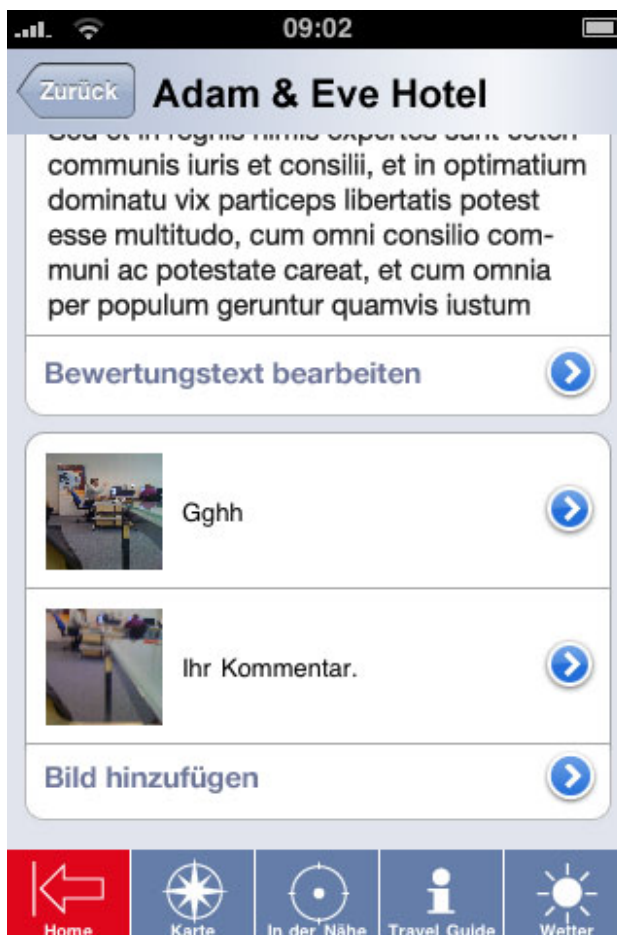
09:02

Zurück

Adam & Eve Hotel

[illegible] communis iuris et consilii, et in optimatium dominatu vix particeps libertatis potest esse multitudo, cum omni consilio communi ac potestate careat, et cum omnia per populum geruntur quamvis iustum

Bewertungstext bearbeiten

Gghh

Ihr Kommentar.

Bild hinzufügen

Home

Karte

In der Nähe

Travel Guide

Wetter